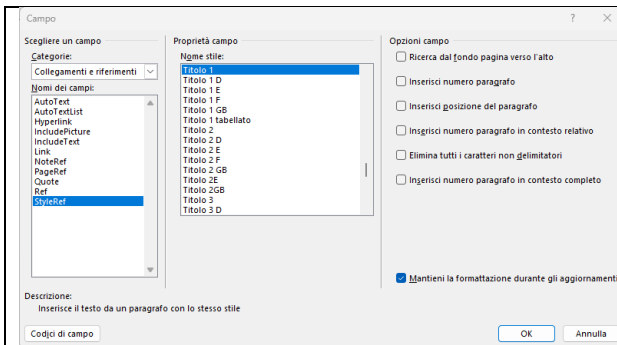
Campo

?

Scegliere un campo

Categorie:

Collegamenti e riferimenti

Nomi dei campi:

AutoText
AutoTextList
Hyperlink
IncludePicture
IncludeText
Link
NoteRef
PageRef
Quote
Ref
StyleRef

Proprietà campo

Nome stile:

Titolo 1
Titolo 1 D
Titolo 1 E
Titolo 1 F
Titolo 1 GB
Titolo 1 tabellato
Titolo 2
Titolo 2 D
Titolo 2 E
Titolo 2 F
Titolo 2 GB
Titolo 2E
Titolo 2GB
Titolo 3
Titolo 3 D

Opzioni campo

Ricerca dal fondo pagina verso l'alto

Inserisci numero paragrafo

Inserisci posizione del paragrafo

Inserisci numero paragrafo in contesto relativo

Elimina tutti i caratteri non delimitatori

Inserisci numero paragrafo in contesto completo

Mantieni la formattazione durante gli aggiornamenti

Descrizione:

Inserisce il testo da un paragrafo con lo stesso stile

Codici di campo

OK

Annulla